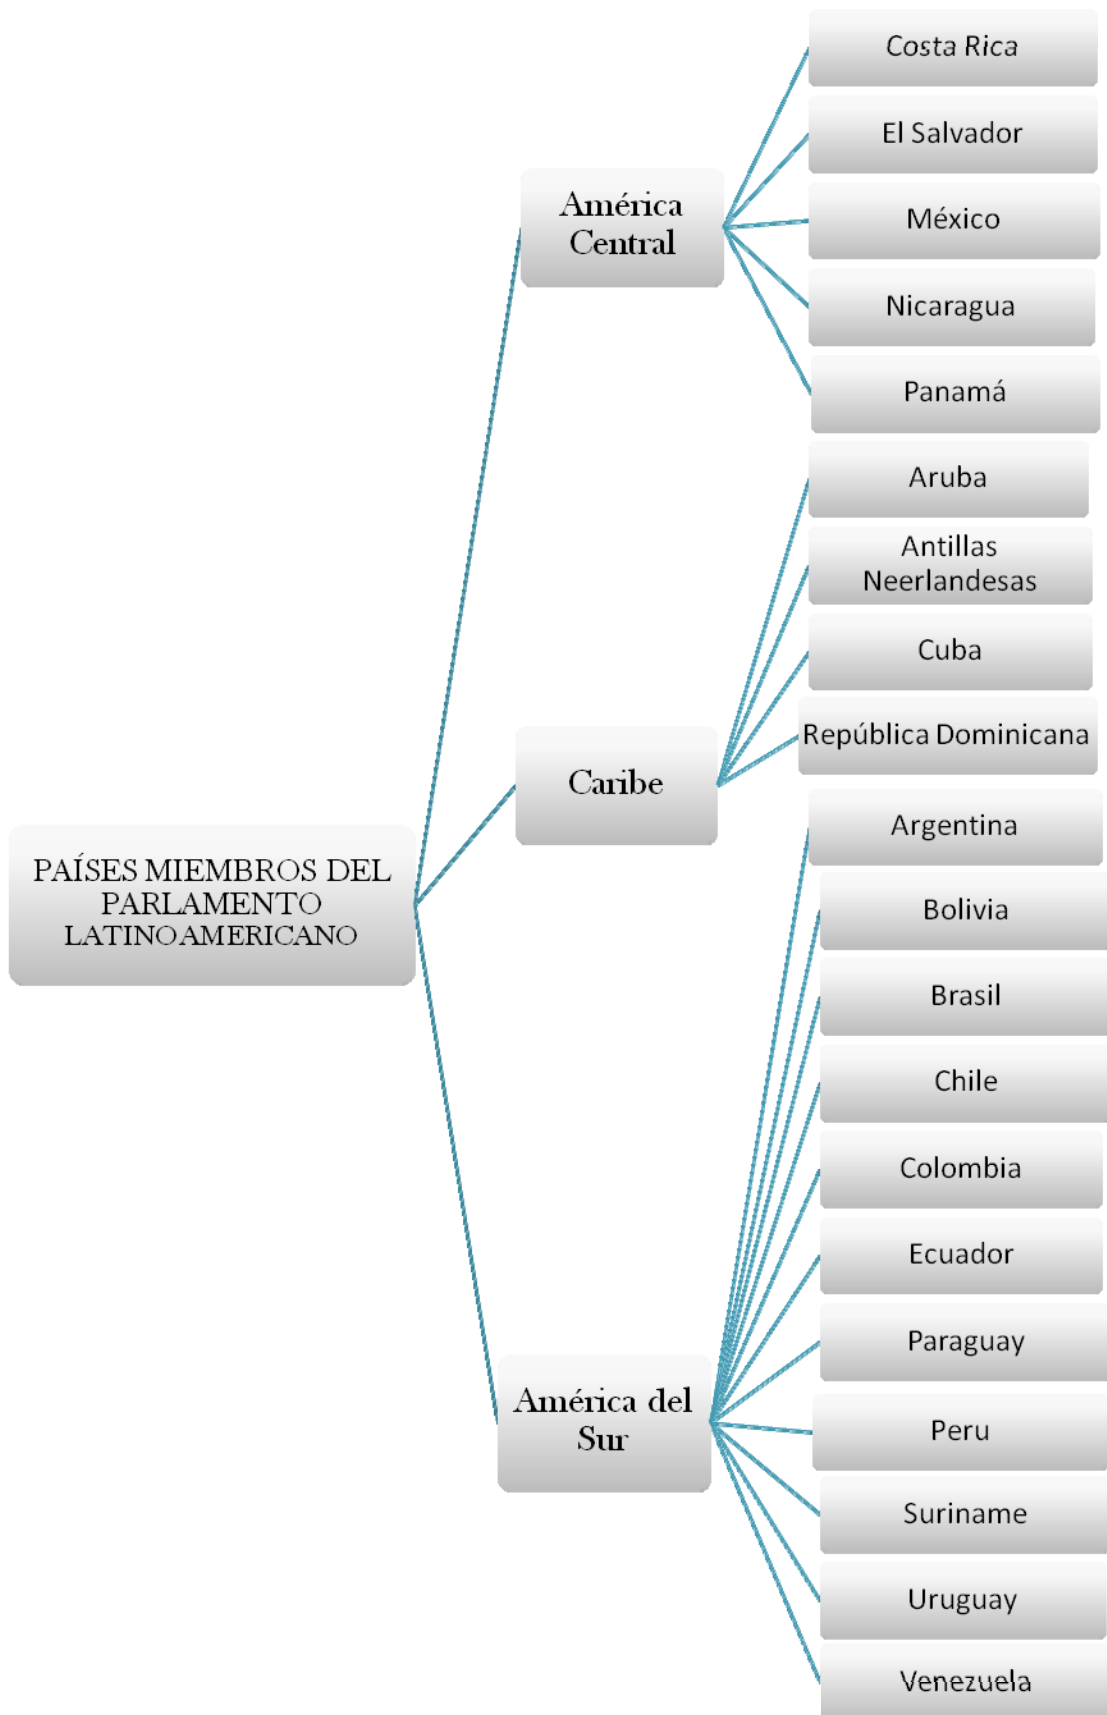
PAÍSES MIEMBROS DEL PARLAMENTO LATINOAMERICANO

América Central

Costa Rica

El Salvador

México

Nicaragua

Panamá

Caribe

Aruba

Antillas Neerlandesas

Cuba

República Dominicana

América del Sur

Argentina

Bolivia

Brasil

Chile

Colombia

Ecuador

Paraguay

Peru

Suriname

Uruguay

Venezuela